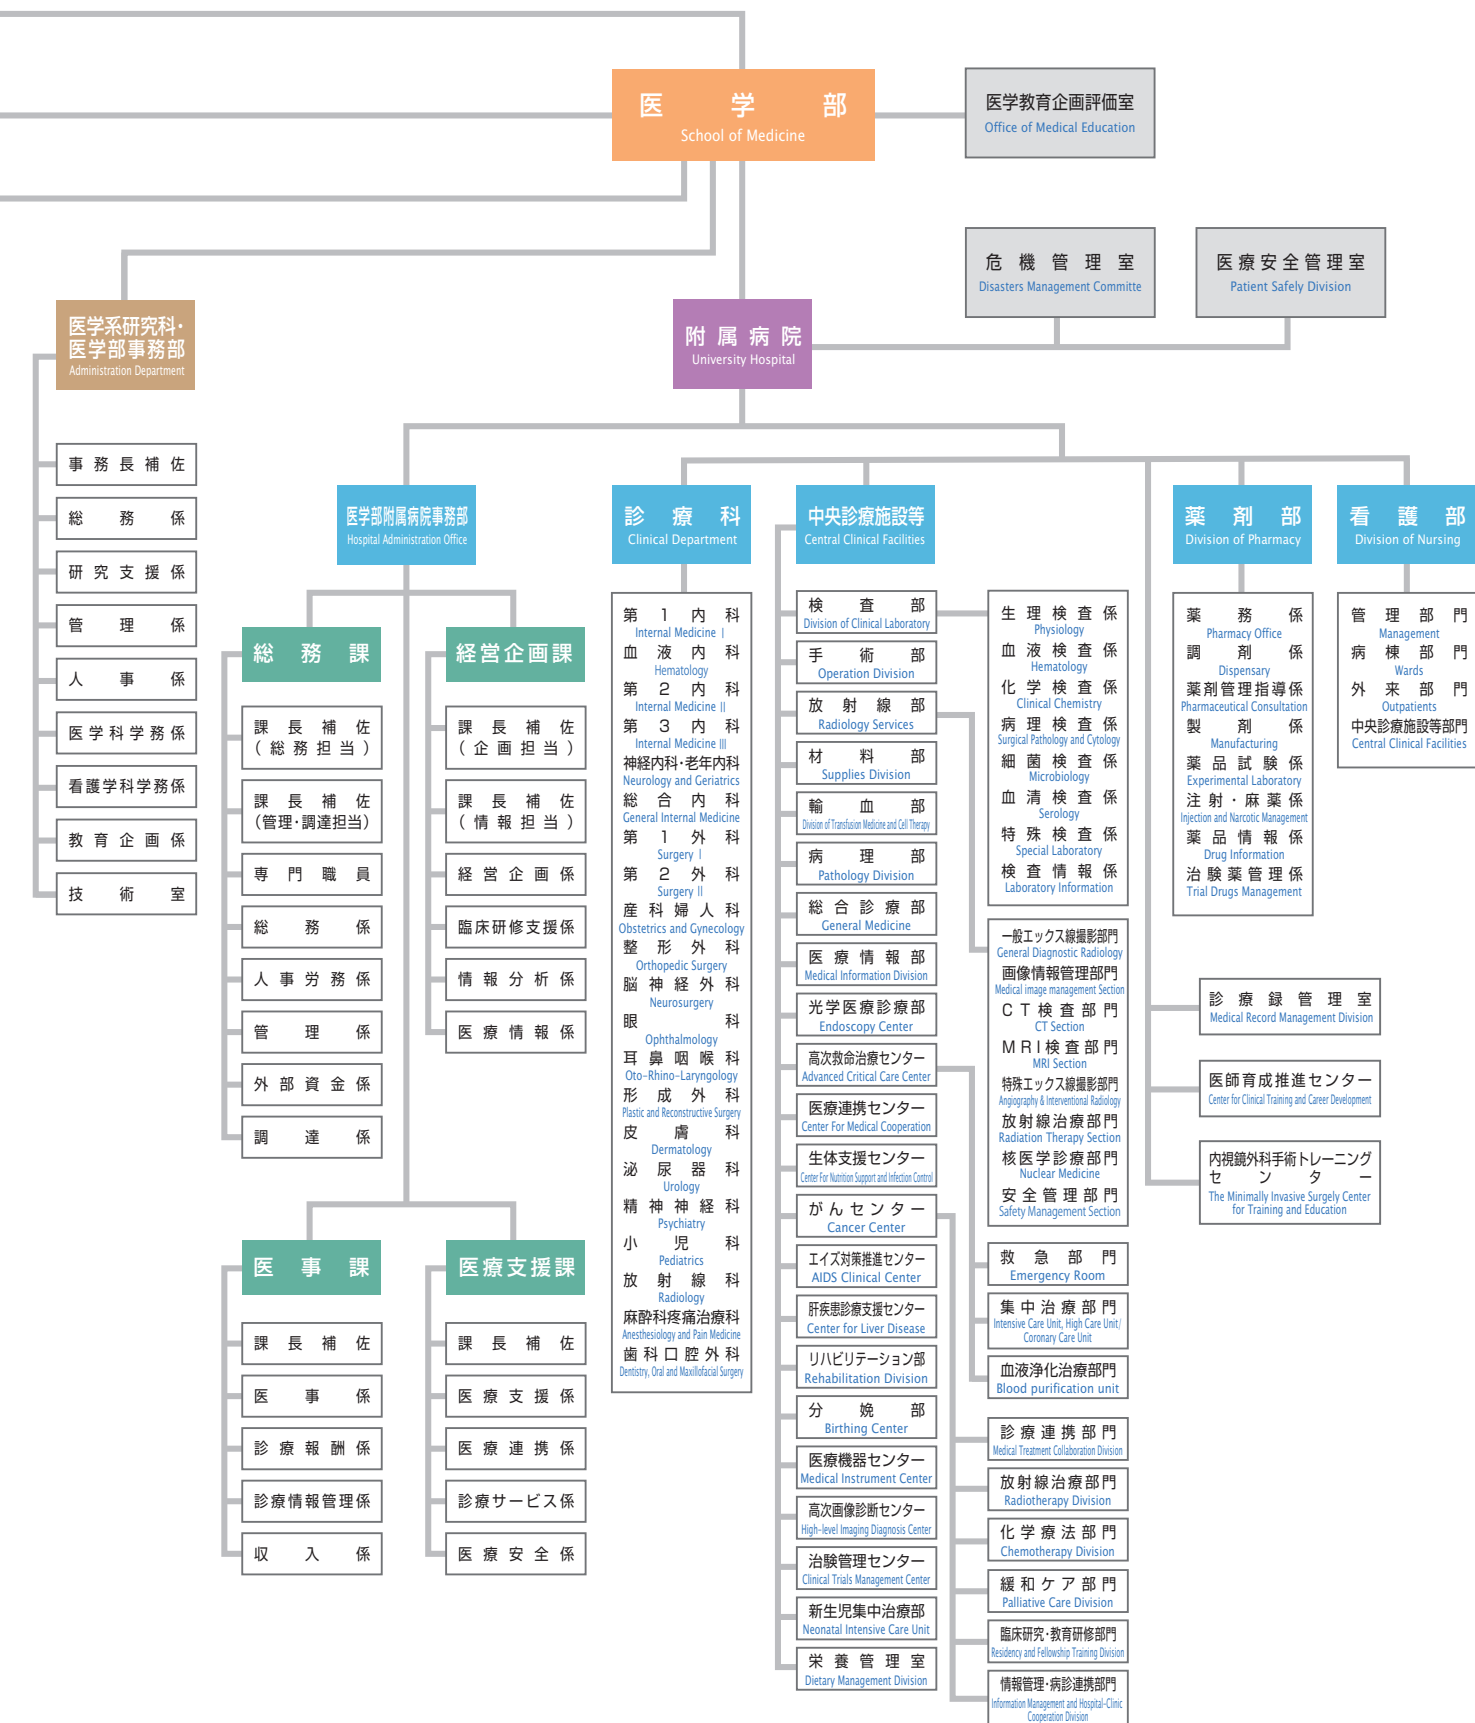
医 学 部
School of Medicine

医学教育企画評価室
Office of Medical Education

危 機 管 理 室
Disasters Management Committe

医療安全管理室
Patient Safely Division

医学系研究科・医学部事務部
Administration Department

附 属 病 院
University Hospital

事 務 長 補 佐
総 務 係
研 究 支 援 係
管 理 係
人 事 係
医 学 科 学 務 係
看護学科学務係
教 育 企 画 係
技 術 室

医学部附属病院事務部
Hospital Administration Office

総 務 課
課 長 補 佐 （総務担当）
課 長 補 佐 （管理・調達担当）
専 門 職 員
総 務 係
人 事 労 務 係
管 理 係
外 部 資 金 係
調 達 係

経営企画課
課 長 補 佐 （企画担当）
課 長 補 佐 （情報担当）
経 営 企 画 係
臨床研修支援係
情 報 分 析 係
医 療 情 報 係

医 事 課
課 長 補 佐
医 事 係
診 療 報 酬 係
診療情報管理係
収 入 係

医療支援課
課 長 補 佐
医 療 支 援 係
医 療 連 携 係
診療サービス係
医 療 安 全 係

診 療 科
Clinical Department
第 1 内 科
Internal Medicine I
血 液 内 科
Hematology
第 2 内 科
Internal Medicine II
第 3 内 科
Internal Medicine III
神経内科・老年内科
Neurology and Geriatrics
総 合 内 科
General Internal Medicine
第 1 外 科
Surgery I
第 2 外 科
Surgery II
産 科 婦 人 科
Obstetrics and Gynecology
整 形 外 科
Orthopedic Surgery
脳 神 経 外 科
Neurosurgery
眼 科
Ophthalmology
耳 鼻 咽 喉 科
Oto-Rhino-Laryngology
形 成 外 科
Plastic and Reconstructive Surgery
皮 膚 科
Dermatology
泌 尿 器 科
Urology
精 神 神 経 科
Psychiatry
小 児 科
Pediatrics
放 射 線 科
Radiology
麻酔科疼痛治療科
Anesthesiology and Pain Medicine
歯科口腔外科
Dentistry, Oral and Maxillofacial Surgery

中央診療施設等
Central Clinical Facilities
検 査 部
Division of Clinical Laboratory
手 術 部
Operation Division
放 射 線 部
Radiology Services
材 料 部
Supplies Division
輸 血 部
Division of Transfusion Medicine and Cell Therapy
病 理 部
Pathology Division
総 合 診 療 部
General Medicine
医 療 情 報 部
Medical Information Division
光学医療診療部
Endoscopy Center
高次救命治療センター
Advanced Critical Care Center
医療連携センター
Center For Medical Cooperation
生体支援センター
Center For Nutrition Support and Infection Control
が ん セ ン タ ー
Cancer Center
エイズ対策推進センター
AIDS Clinical Center
肝疾患診療支援センター
Center for Liver Disease
リハビリテーション部
Rehabilitation Division
分 娩 部
Birthing Center
医療機器センター
Medical Instrument Center
高次画像診断センター
High-level Imaging Diagnosis Center
治験管理センター
Clinical Trials Management Center
新生児集中治療部
Neonatal Intensive Care Unit
栄 養 管 理 室
Dietary Management Division

生 理 検 査 係
Physiology
血 液 検 査 係
Hematology
化 学 検 査 係
Clinical Chemistry
病 理 検 査 係
Surgical Pathology and Cytology
細 菌 検 査 係
Microbiology
血 清 検 査 係
Serology
特 殊 検 査 係
Special Laboratory
検 査 情 報 係
Laboratory Information

一般エックス線撮影部門
General Diagnostic Radiology
画像情報管理部門
Medical image management Section
C T 検 査 部 門
CT Section
M R I 検 査 部 門
MRI Section
特殊エックス線撮影部門
Angiography & Interventional Radiology
放射線治療部門
Radiation Therapy Section
核医学診療部門
Nuclear Medicine
安 全 管 理 部 門
Safety Management Section

救 急 部 門
Emergency Room
集 中 治 療 部 門
Intensive Care Unit, High Care Unit/ Coronary Care Unit
血液浄化治療部門
Blood purification unit

診 療 連 携 部 門
Medical Treatment Collaboration Division
放射線治療部門
Radiotherapy Division
化 学 療 法 部 門
Chemotherapy Division
緩 和 ケ ア 部 門
Palliative Care Division
臨床研究・教育研修部門
Residency and Fellowship Training Division
情報管理・病診連携部門
Information Management and Hospital-Clinic Cooperation Division

薬 剤 部
Division of Pharmacy
薬 務 係
Pharmacy Office
調 剤 係
Dispensary
薬剤管理指導係
Pharmaceutical Consultation
製 剤 係
Manufacturing
薬 品 試 験 係
Experimental Laboratory
注 射 ・ 麻 薬 係
Injection and Narcotic Management
薬 品 情 報 係
Drug Information
治 験 薬 管 理 係
Trial Drugs Management

看 護 部
Division of Nursing
管 理 部 門
Management
病 棟 部 門
Wards
外 来 部 門
Outpatients
中央診療施設等部門
Central Clinical Facilities

診 療 録 管 理 室
Medical Record Management Division

医師育成推進センター
Center for Clinical Training and Career Development

内視鏡外科手術トレーニングセンター
The Minimally Invasive Surgely Center for Training and Education